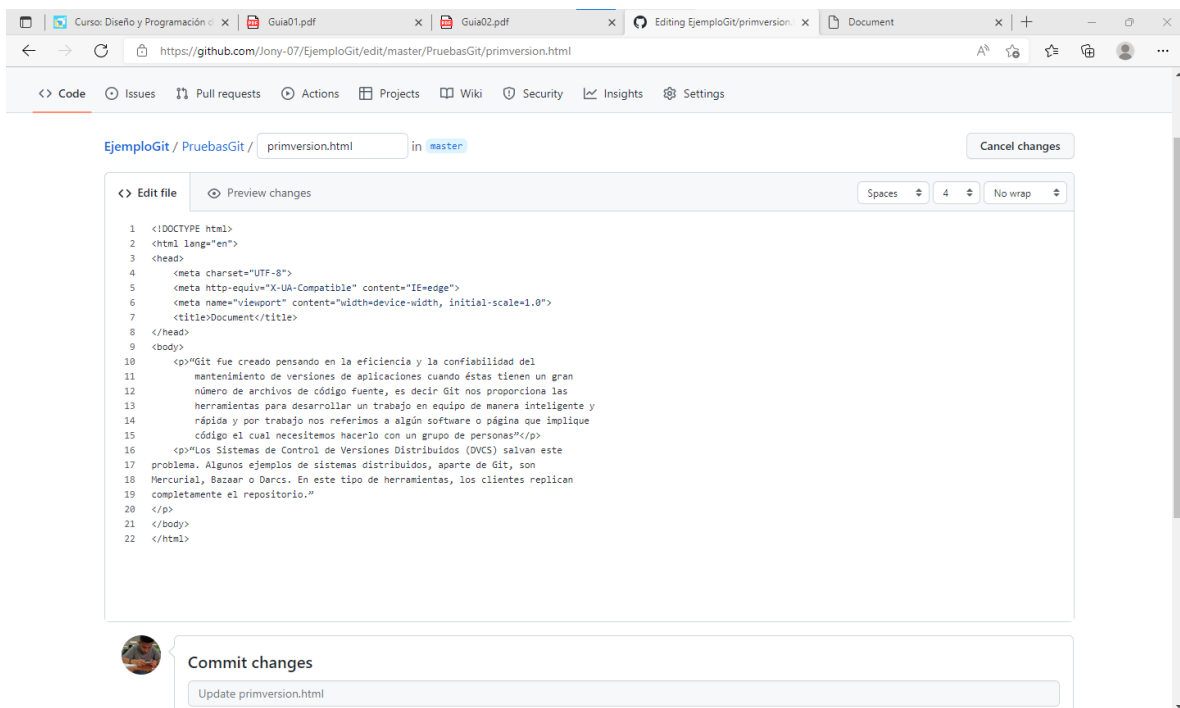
Curso: Diseño y Programación d ×
Guia01.pdf ×
Guia02.pdf ×
Editing EjemploGit/primversion. ×
Document ×

https://github.com/Jony-07/EjemploGit/edit/master/PruebasGit/primversion.html

<> Code   Issues   Pull requests   Actions   Projects   Wiki   Security   Insights   Settings

EjemploGit / PruebasGit / primversion.html in master

Cancel changes

<> Edit file   Preview changes

Spaces   4   No wrap

1 <!DOCTYPE html>
2 <html lang="en">
3 <head>
4 <meta charset="UTF-8">
5 <meta http-equiv="X-UA-Compatible" content="IE=edge">
6 <meta name="viewport" content="width=device-width, initial-scale=1.0">
7 <title>Document</title>
8 </head>
9 <body>
10 <p>"Git fue creado pensando en la eficiencia y la confiabilidad del
11 mantenimiento de versiones de aplicaciones cuando éstas tienen un gran
12 número de archivos de código fuente, es decir Git nos proporciona las
13 herramientas para desarrollar un trabajo en equipo de manera inteligente y
14 rápida y por trabajo nos referimos a algún software o página que implique
15 código el cual necesitemos hacerlo con un grupo de personas"</p>
16 <p>"Los Sistemas de Control de Versiones Distribuidos (DVCS) salvan este
17 problema. Algunos ejemplos de sistemas distribuidos, aparte de Git, son
18 Mercurial, Bazaar o Darcs. En este tipo de herramientas, los clientes replican
19 completamente el repositorio."
20 </p>
21 </body>
22 </html>

Commit changes

Update primversion.html